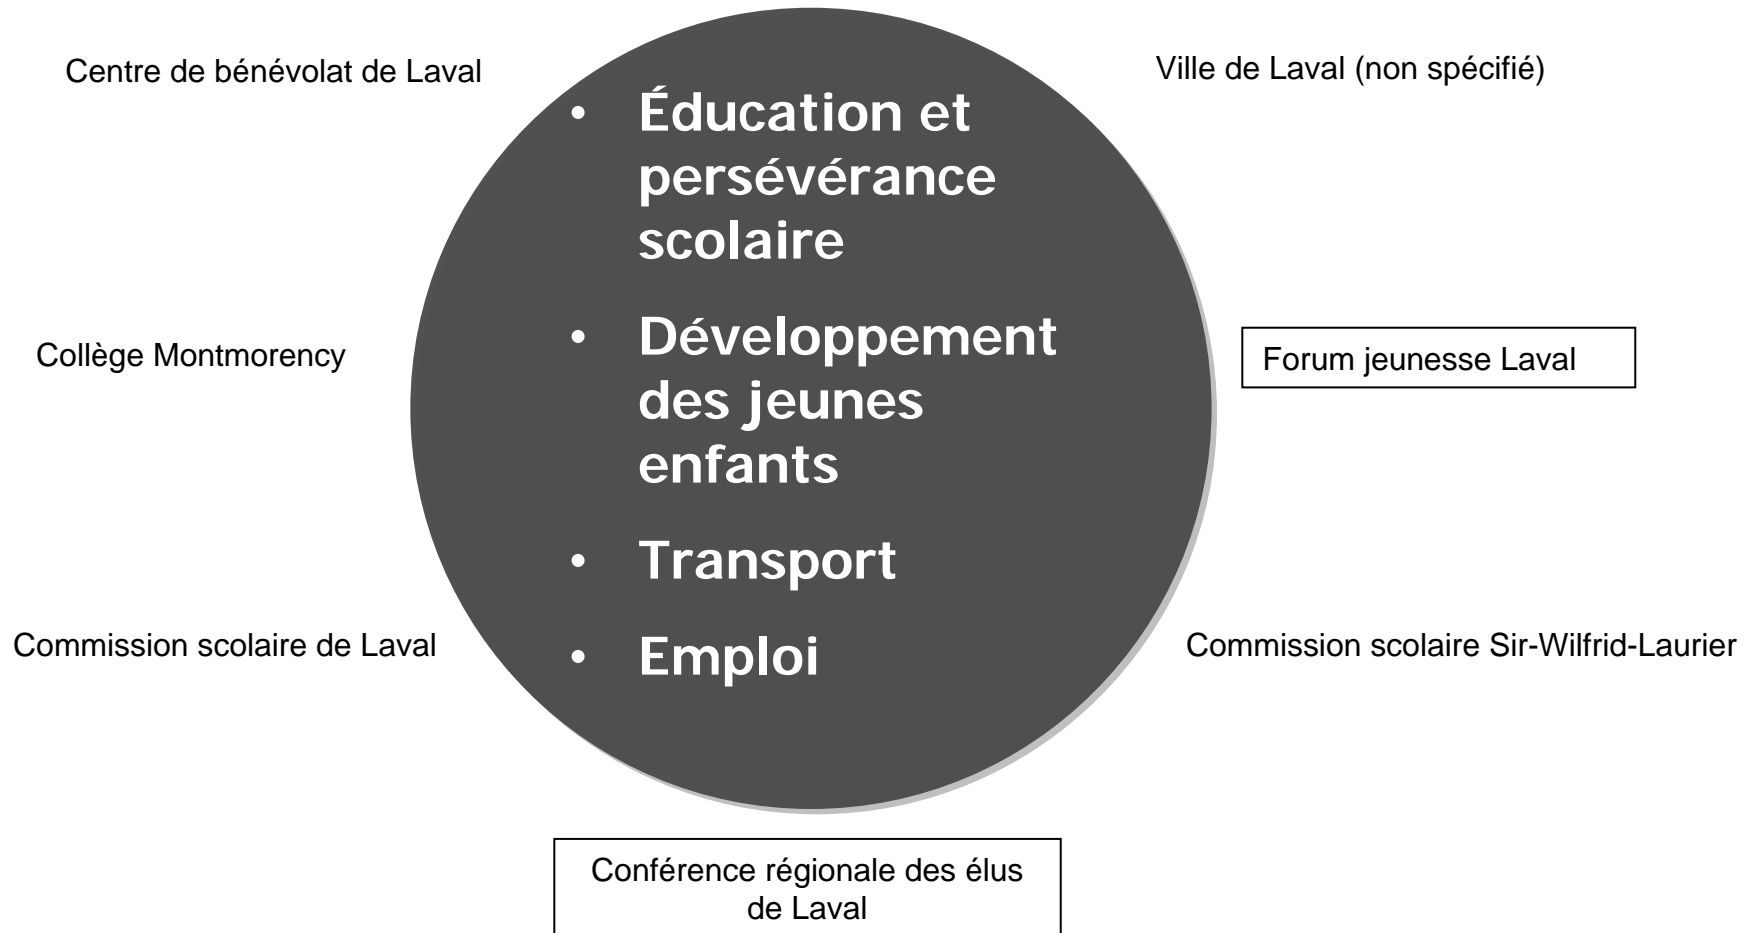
Centre de bénévolat de Laval

Ville de Laval (non spécifié)

- Éducation et persévérance scolaire
- Développement des jeunes enfants
- Transport
- Emploi

Collège Montmorency

Forum jeunesse Laval

Commission scolaire de Laval

Commission scolaire Sir-Wilfrid-Laurier

Conférence régionale des élus de Laval